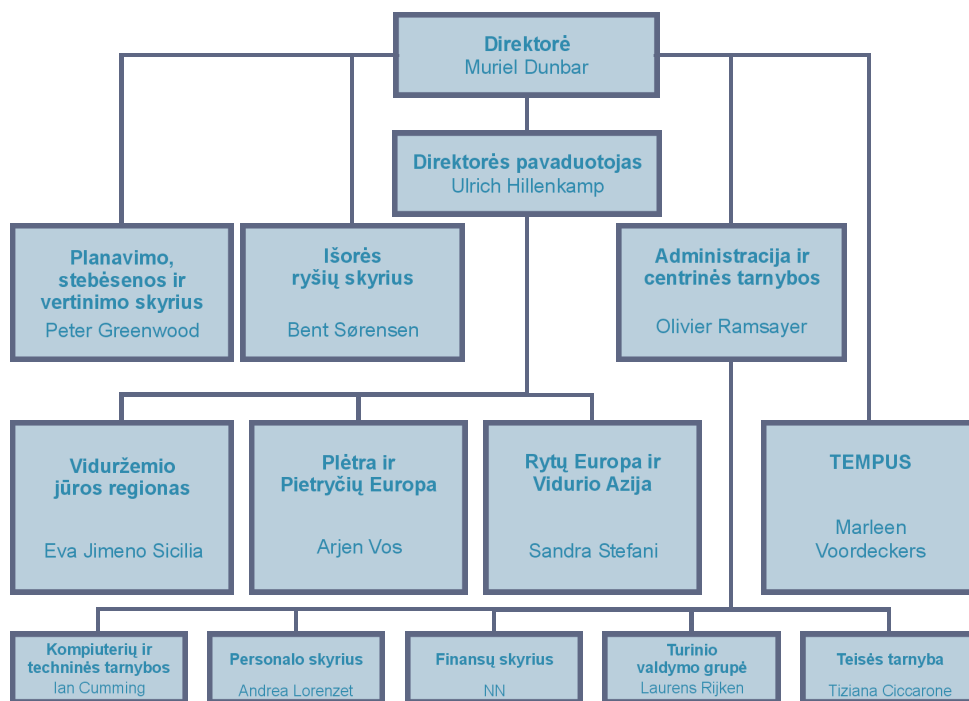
Direktorė
Muriel Dunbar

Direktorės pavaduotojas
Ulrich Hillenkamp

Planavimo, stebėsenos ir vertinimo skyrius
Peter Greenwood

Išorės ryšių skyrius
Bent Sørensen

Administracija ir centrinės tarnybos
Olivier Ramsayer

Viduržemio jūros regionas
Eva Jimeno Sicilia

Plėtra ir Pietryčių Europa
Arjen Vos

Rytų Europa ir Vidurio Azija
Sandra Stefani

TEMPUS
Marleen Voordeckers

Kompiuterių ir techninės tarnybos
Ian Cumming

Personalo skyrius
Andrea Lorenzet

Finansų skyrius
NN

Turinio valdymo grupė
Laurens Rijken

Teisės tarnyba
Tiziana Ciccarone